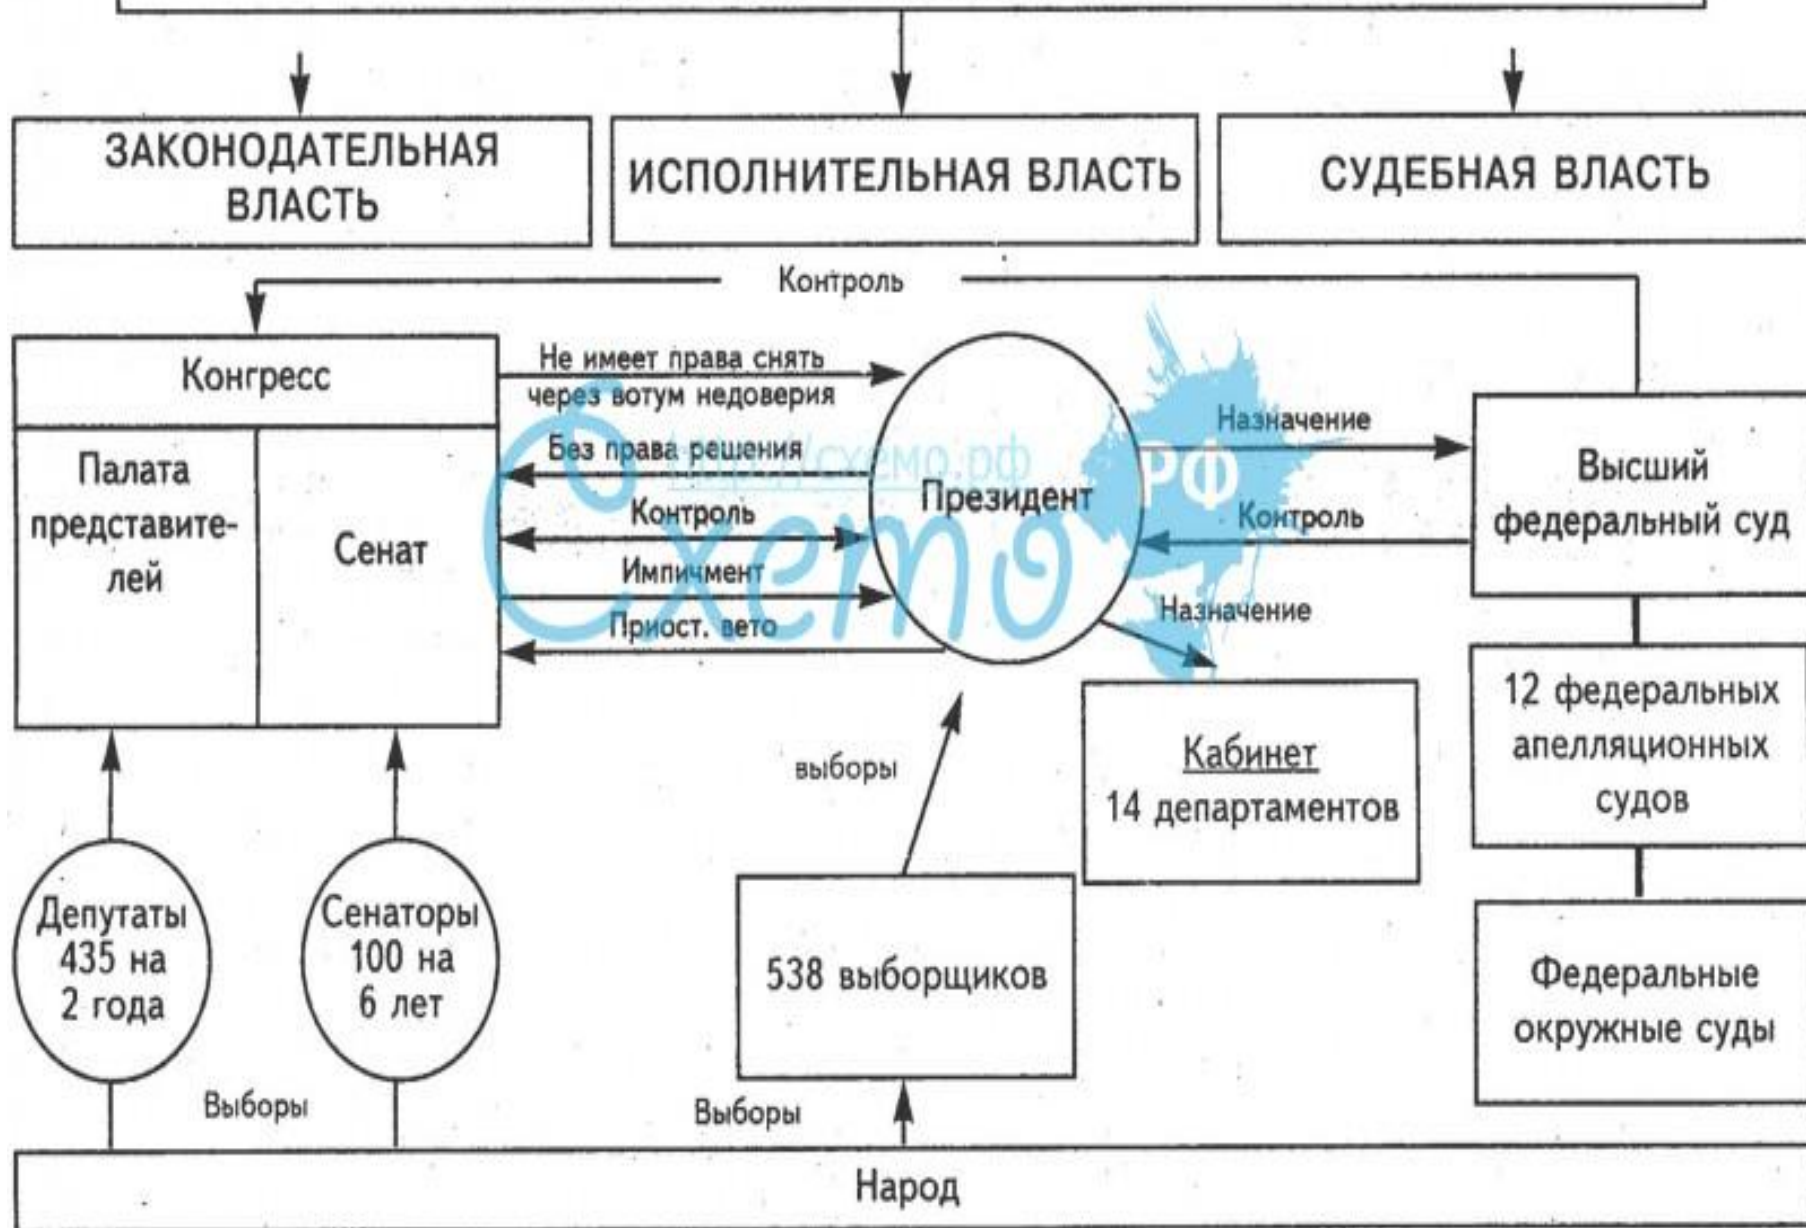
ЗАКОНОДАТЕЛЬНАЯ ВЛАСТЬ

ИСПОЛНИТЕЛЬНАЯ ВЛАСТЬ

СУДЕБНАЯ ВЛАСТЬ

Контроль

Конгресс

Палата представителей

Сенат

Не имеет права снять через вотум недоверия

Без права решения

Контроль

Импичмент

Приост. вето

Президент

схемо.рф

Схемо РФ

Назначение

Контроль

Назначение

Высший федеральный суд

12 федеральных апелляционных судов

Федеральные окружные суды

Кабинет
14 департаментов

выборы

538 выборщиков

Депутаты 435 на 2 года

Сенаторы 100 на 6 лет

Выборы

Выборы

Народ